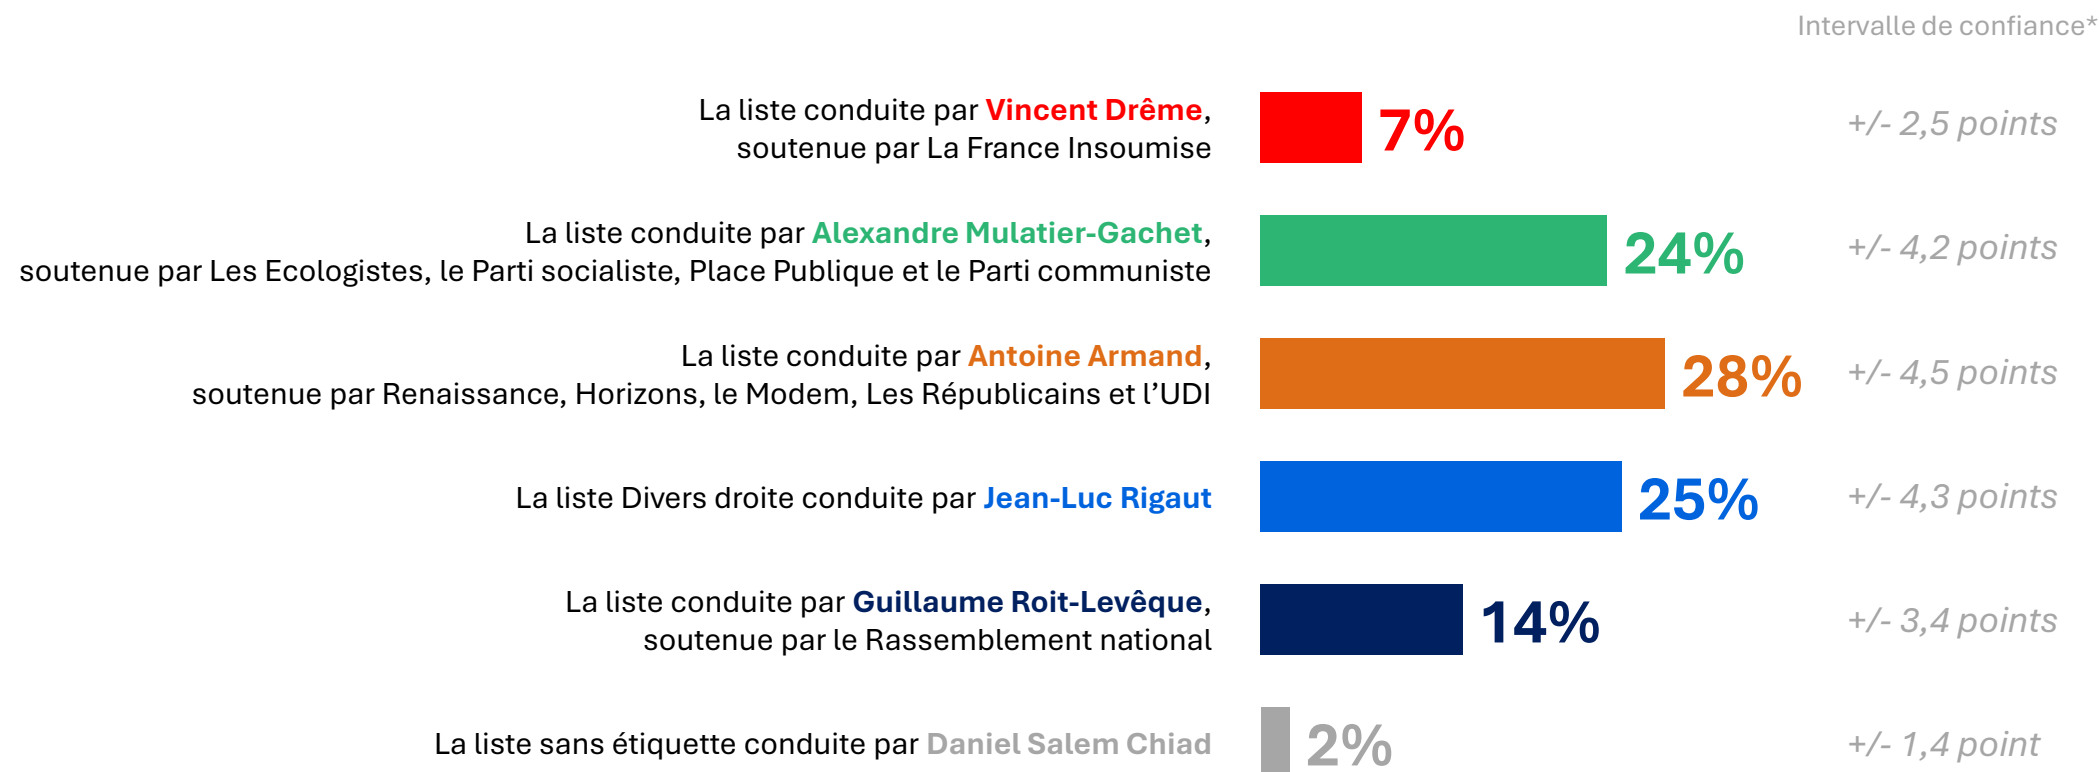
Intervalle de confiance*

| | | |
|---|---|---|
| La liste conduite par Vincent Drême, soutenue par La France Insoumise | 7% | +/- 2,5 points |
| La liste conduite par Alexandre Mulatier-Gachet, soutenue par Les Ecologistes, le Parti socialiste, Place Publique et le Parti communiste | 24% | +/- 4,2 points |
| La liste conduite par Antoine Armand, soutenue par Renaissance, Horizons, le Modem, Les Républicains et l'UDI | 28% | +/- 4,5 points |
| La liste Divers droite conduite par Jean-Luc Rigaut | 25% | +/- 4,3 points |
| La liste conduite par Guillaume Roit-Levêque, soutenue par le Rassemblement national | 14% | +/- 3,4 points |
| La liste sans étiquette conduite par Daniel Salem Chiad | 2% | +/- 1,4 point |